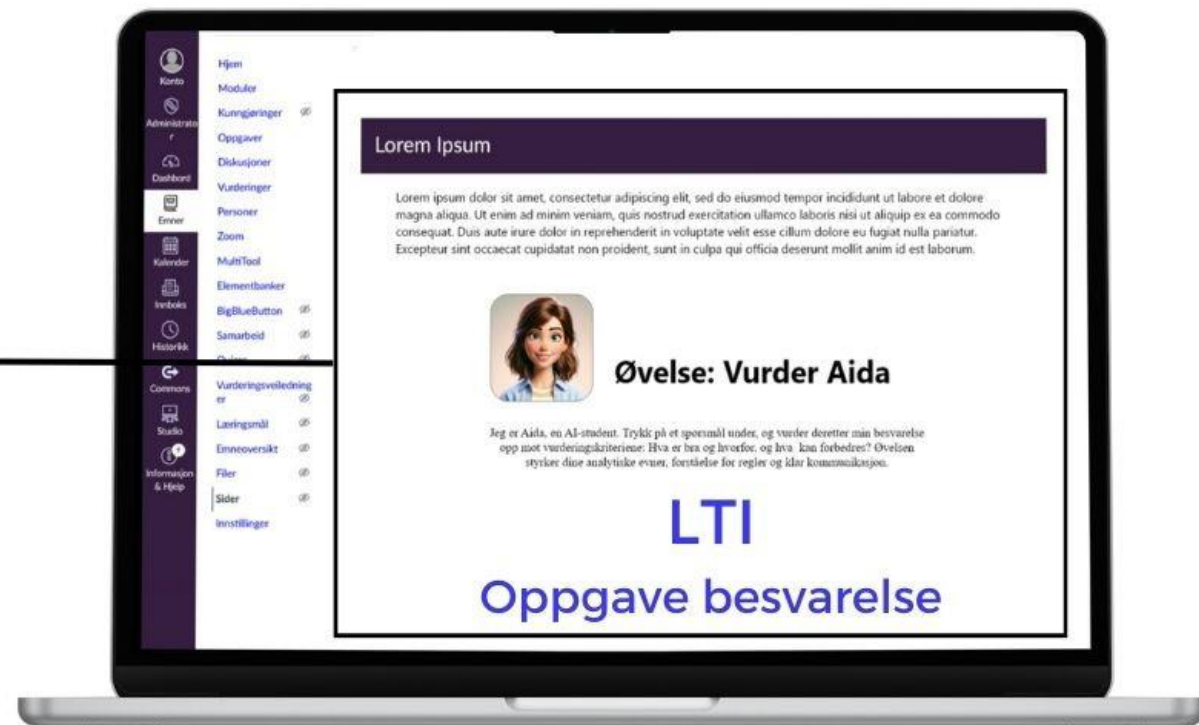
Konto
Administrator
Dashboard
Emner
Kalender
Innboks
Historikk
Commons
Studio
Informasjon & Hjelp

Hjem
Moduler
Kunngjøringer
Oppgaver
Diskusjoner
Vurderinger
Personer
Zoom
MultiTool
Elementbanker
BigBlueButton
Samarbeid
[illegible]
Vurderingsveiledninger
Læringsmål
Emneoversikt
Filer
Sider
Innstillinger

Lorem Ipsum

Lorem ipsum dolor sit amet, consectetur adipiscing elit, sed do eiusmod tempor incididunt ut labore et dolore magna aliqua. Ut enim ad minim veniam, quis nostrud exercitation ullamco laboris nisi ut aliquip ex ea commodo consequat. Duis aute irure dolor in reprehenderit in voluptate velit esse cillum dolore eu fugiat nulla pariatur. Excepteur sint occaecat cupidatat non proident, sunt in culpa qui officia deserunt mollit anim id est laborum.

Øvelse: Vurder Aida

Jeg er Aida, en AI-student. Trykk på et spørsmål under, og vurder deretter min besvarelse opp mot vurderingskriteriene: Hva er bra og hvorfor, og hva kan forbedres? Øvelsen styrker dine analytiske evner, forståelse for regler og klar kommunikasjon.

LTI
Oppgave besvarelse